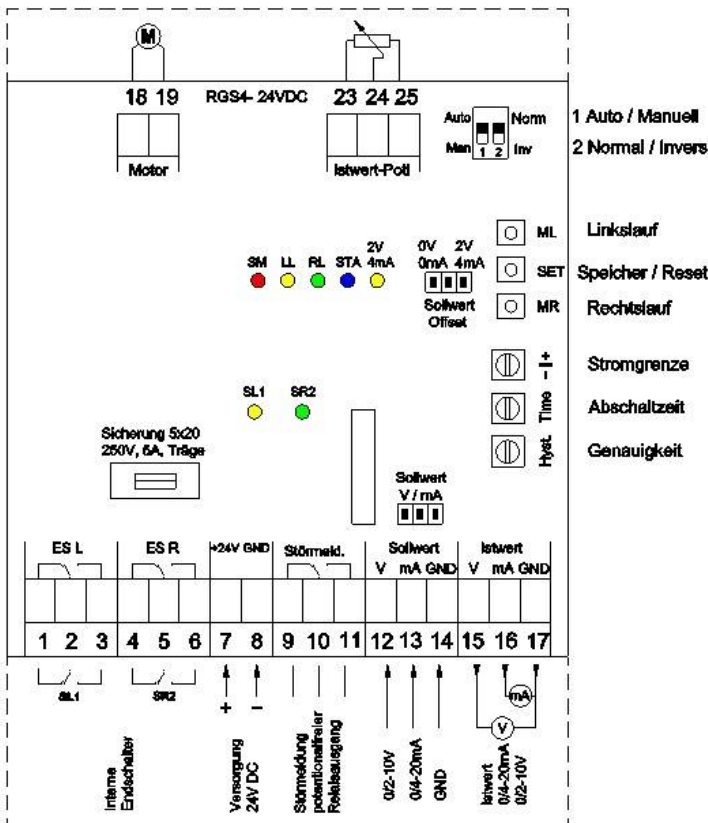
M

18 19

RGS4- 24VDC

23 24 25

Motor

Istwert-Poti

Auto Norm
Man 1 2 Inv

1 Auto / Manuell
2 Normal / Invers

ML Linkslauf
SET Speicher / Reset
MR Rechtslauf

SM LL RL STA 2V 4mA

0V 0mA 2V 4mA
Sollwert Offset

– + Stromgrenze
Time Abschaltzeit
Hyst. Genauigkeit

SL1 SR2

Sicherung 5x20 250V, 5A, Träge

Sollwert V / mA

ES L | ES R | +24V GND | Störmeld. | Sollwert V mA GND | Istwert V mA GND

1 2 3 4 5 6 7 8 9 10 11 12 13 14 15 16 17

SL1 SR2

+ –

mA

V

Interne Endschalter

Versorgung 24V DC

Störmeldung potentialfreier Relaisausgang

0/2-10V

0/4-20mA

GND

Istwert 0/4-20mA 0/2-10V